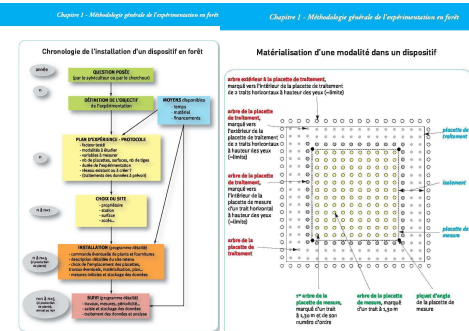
Chapitre 1 - Méthodologie générale de l'expérimentation en forêt

Chronologie de l'installation d'un dispositif en forêt

année

QUESTION POSÉE
(par le sylviculteur ou par le chercheur)

n

DÉFINITION DE L'OBJECTIF
de l'expérimentation

MOYENS disponibles
- temps
- matériel
- financements

n

PLAN D'EXPÉRIENCE - PROTOCOLE
- facteur testé
- modalités à étudier
- variables à mesurer
- nb de placettes, surfaces, nb de tiges
- durée de l'expérimentation
- réseau existant ou à créer ?
(traitements des données à prévoir)

n (+1)

CHOIX DU SITE
- propriétaire
- station
- surface
- accès

n+1 à n+3
(selon disponibilité de plants)

INSTALLATION (programme détaillé)
- commande éventuelle de plants et fournitures
- description détaillée du site retenu
- choix de l'emplacement des placettes,
travaux éventuels, matérialisation, plan,
- mesures initiales et stockage des données

tous les n
(selon la durée de l'étude)

SUIVI (programme détaillé)
- travaux, mesures, périodicité...
- saisie et stockage des données
- traitement des données et analyse

Chapitre 1 - Méthodologie générale de l'expérimentation en forêt

Matérialisation d'une modalité dans un dispositif

arbre extérieur à la placette de traitement, marqué vers l'intérieur de la placette de traitement de 2 traits horizontaux à hauteur des yeux (=limite)

arbre de la placette de traitement, marqué vers l'extérieur de la placette de traitement de 2 traits horizontaux à hauteur des yeux (=limite)

arbre de la placette de traitement, marqué vers l'intérieur de la placette de mesure d'un trait horizontal à hauteur des yeux (=limite)

arbre de la placette de traitement

placette de traitement

isolement

placette de mesure

1er arbre de la placette de mesure, marqué d'un trait à 1,30 m et de son numéro d'ordre

arbre de la placette de mesure, marqué d'un trait à 1,30 m

piquet d'angle de la placette de mesure